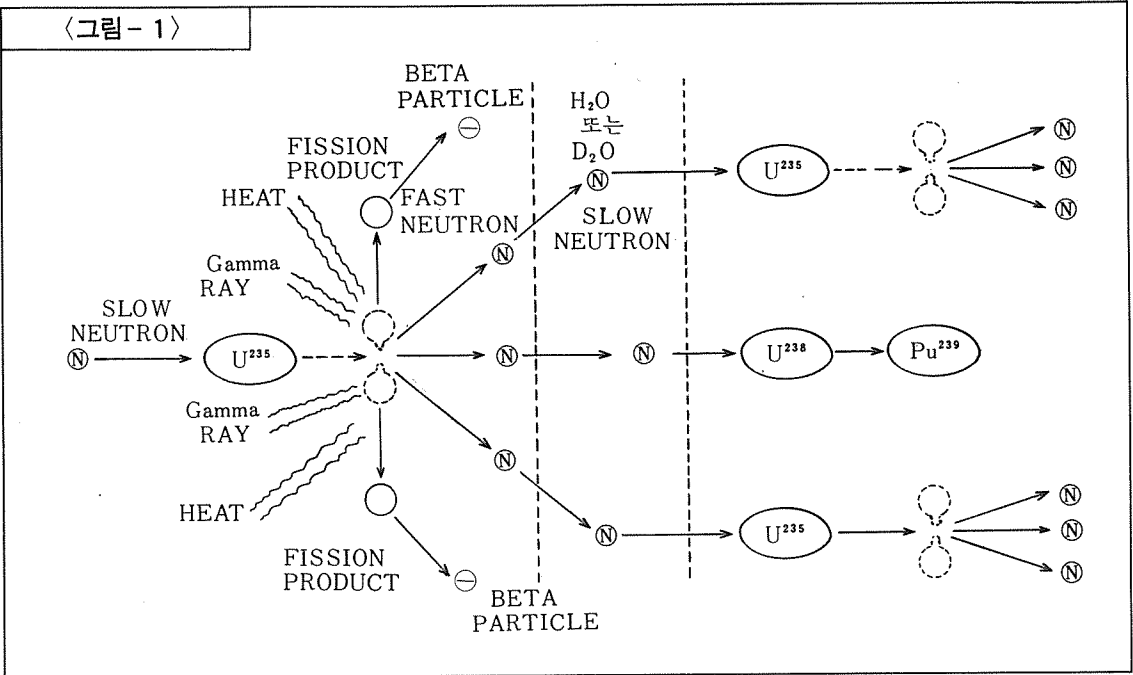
〈그림 - 1〉

BETA PARTICLE
⊖
FISSION PRODUCT
HEAT
FAST NEUTRON
Gamma RAY
SLOW NEUTRON
Ⓝ
$U^{235}$
Gamma RAY
HEAT
FISSION PRODUCT
⊖
BETA PARTICLE

$H_2O$
또는
$D_2O$
Ⓝ
SLOW NEUTRON
Ⓝ
Ⓝ
Ⓝ
Ⓝ
Ⓝ

$U^{235}$
Ⓝ
Ⓝ
Ⓝ
$U^{238}$
$Pu^{239}$
$U^{235}$
Ⓝ
Ⓝ
Ⓝ